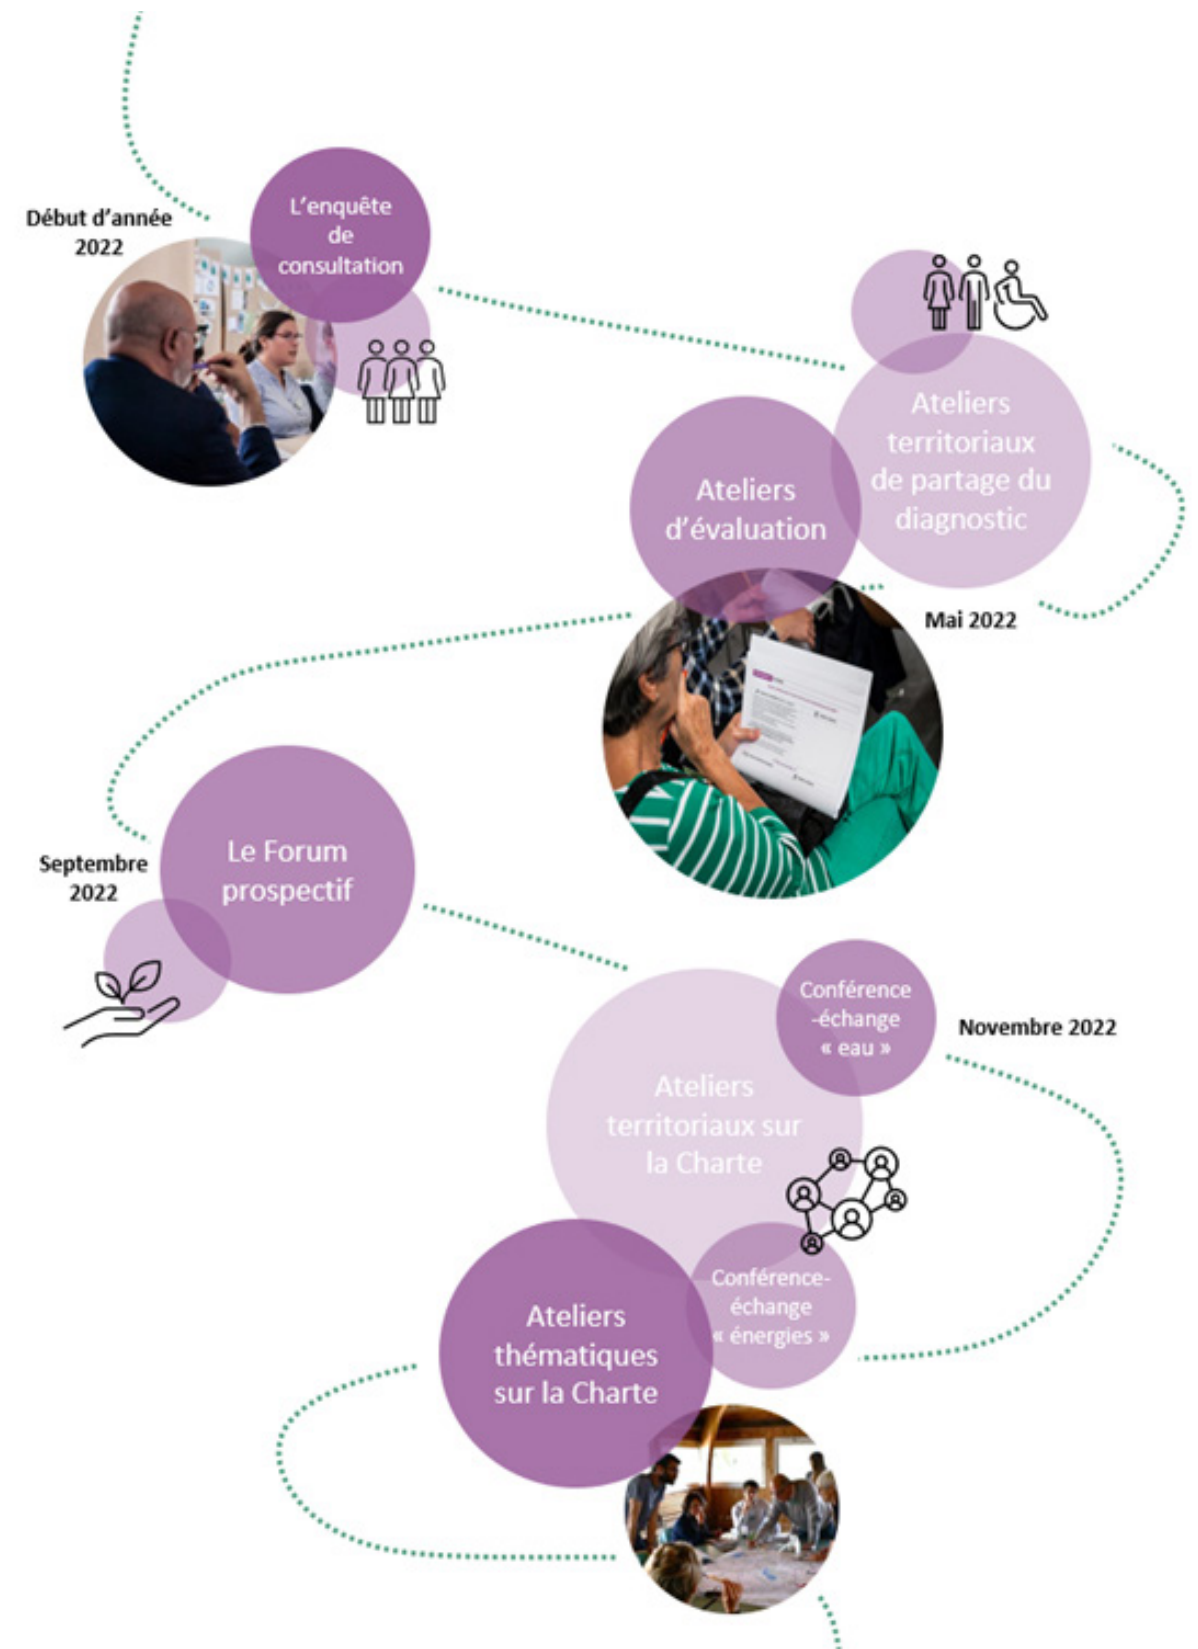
Début d'année 2022

L'enquête de consultation

Ateliers territoriaux de partage du diagnostic

Ateliers d'évaluation

Mai 2022

Septembre 2022

Le Forum prospectif

Conférence -échange « eau »

Novembre 2022

Ateliers territoriaux sur la Charte

Conférence-échange « énergies »

Ateliers thématiques sur la Charte